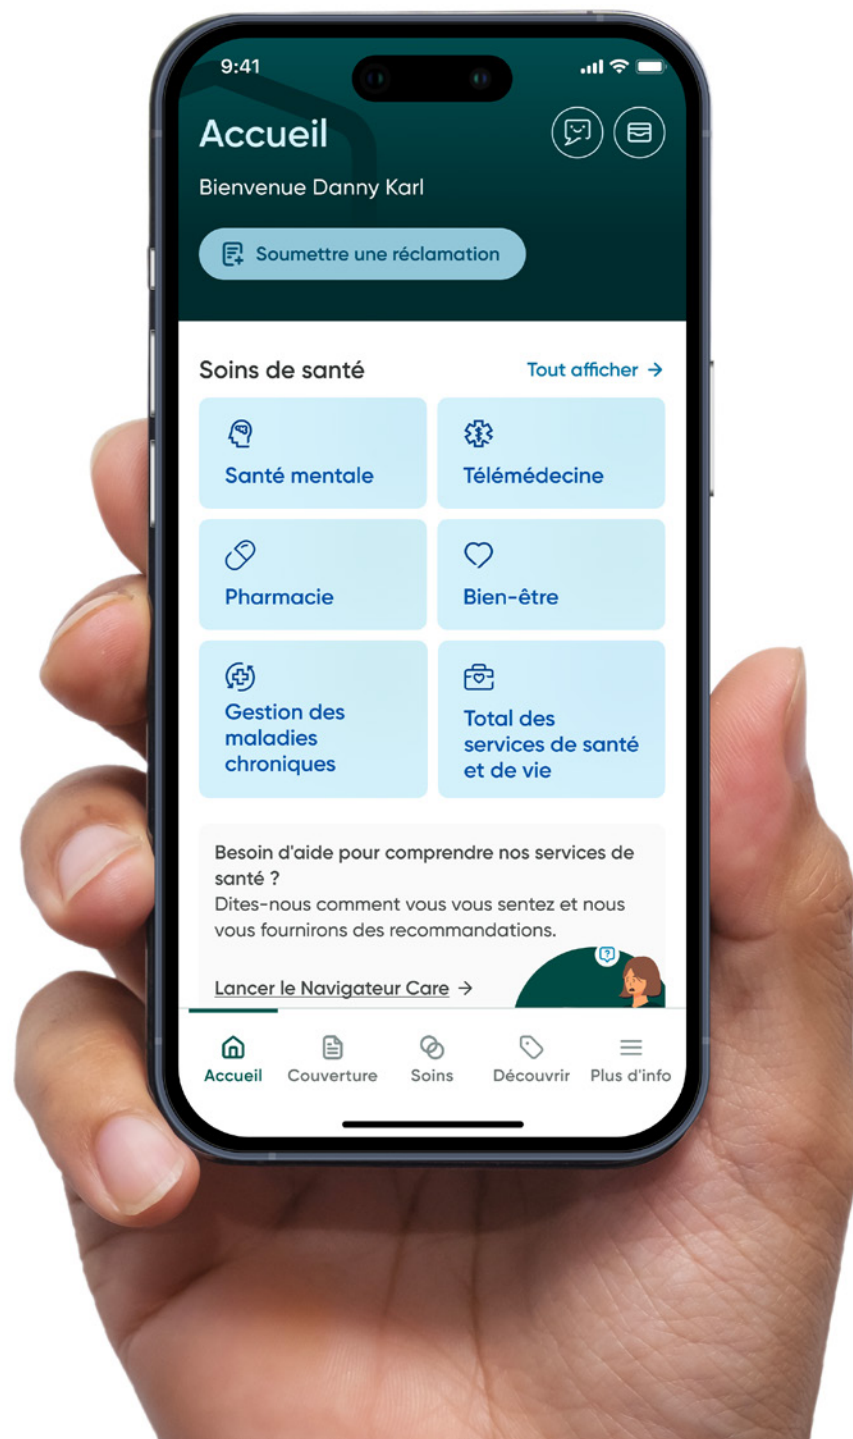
9:41

Accueil

Bienvenue Danny Karl

Soumettre une réclamation

Soins de santé

Tout afficher →

Santé mentale

Télémédecine

Pharmacie

Bien-être

Gestion des maladies chroniques

Total des services de santé et de vie

Besoin d'aide pour comprendre nos services de santé ?
Dites-nous comment vous vous sentez et nous vous fournirons des recommandations.

Lancer le Navigateur Care →

Accueil
Couverture
Soins
Découvrir
Plus d'info